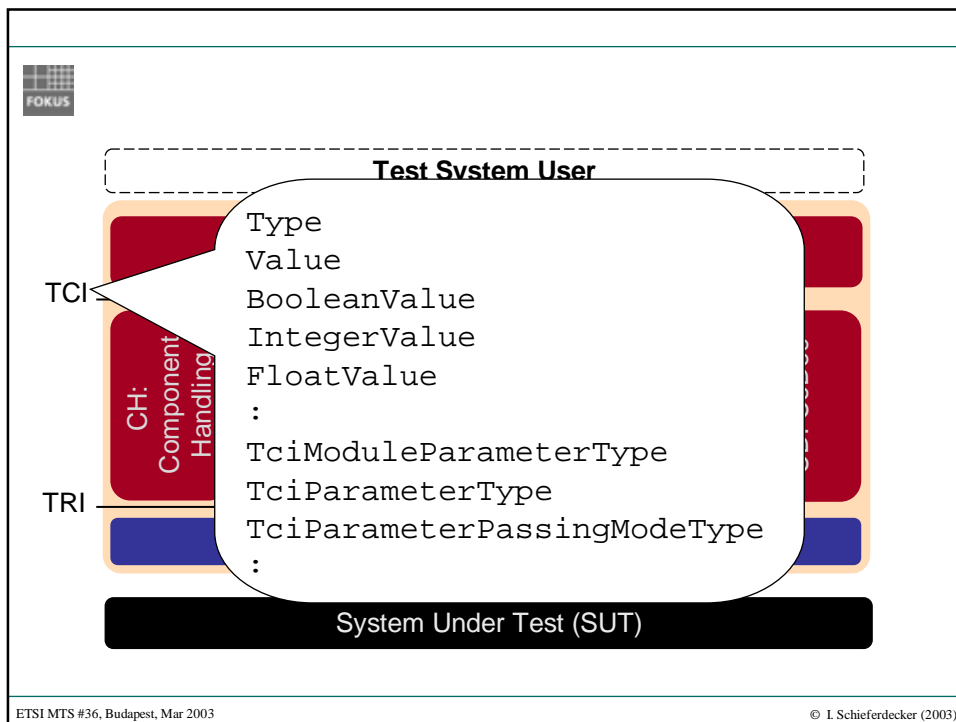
FOKUS

Test System User

TCI

CH: Component Handling

TRI

Type
Value
BooleanValue
IntegerValue
FloatValue
:
TciModuleParameterType
TciParameterType
TciParameterPassingModeType
:

System Under Test (SUT)

ETSI MTS #36, Budapest, Mar 2003

© I. Schieferdecker (2003)